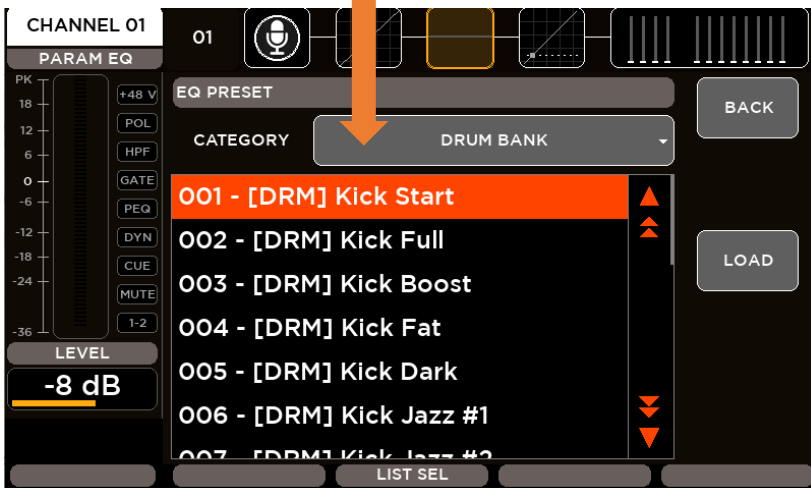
CHANNEL 01
PARAM EQ
01
PK
18
12
6
0
-6
-12
-18
-24
-36
+48 V
POL
HPF
GATE
PEQ
DYN
CUE
MUTE
1-2
LEVEL
-8 dB
EQ PRESET
CATEGORY
DRUM BANK
BACK
001 - [DRM] Kick Start
002 - [DRM] Kick Full
003 - [DRM] Kick Boost
004 - [DRM] Kick Fat
005 - [DRM] Kick Dark
006 - [DRM] Kick Jazz #1
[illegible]
LOAD
LIST SEL